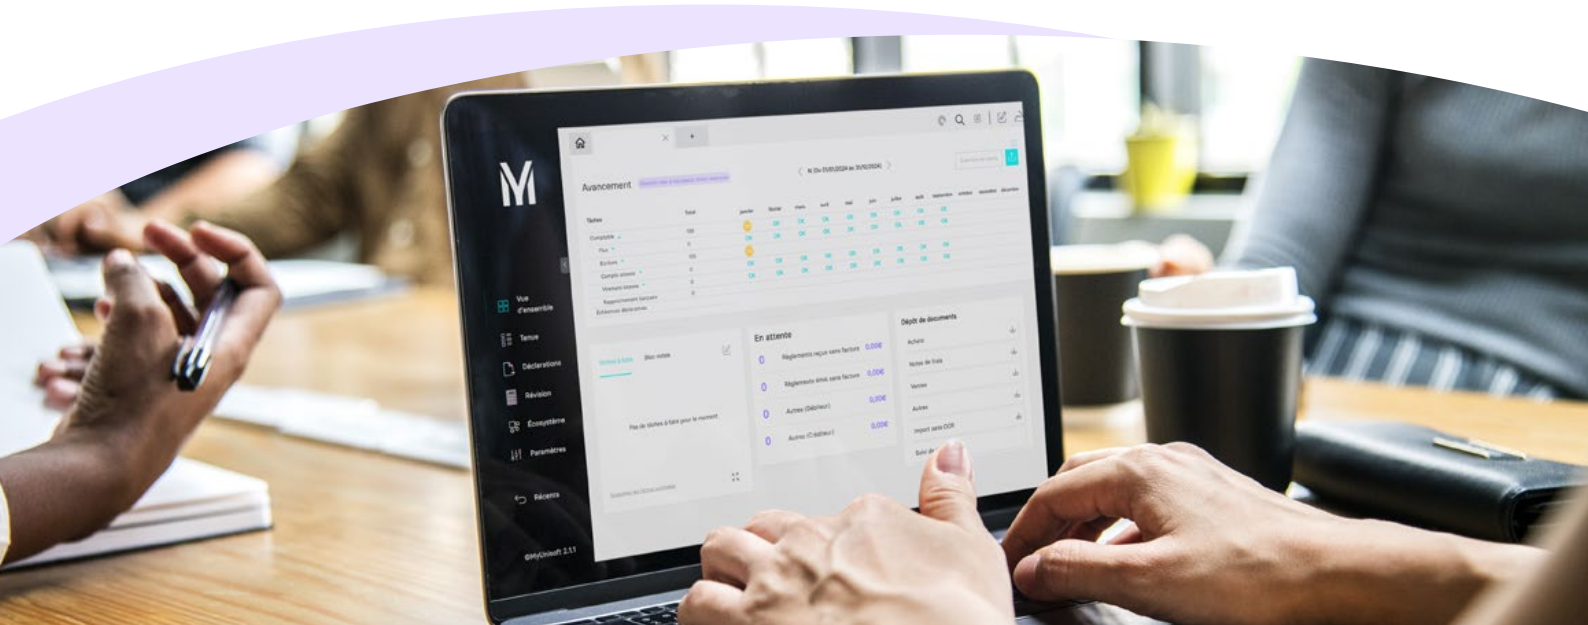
MY

Vue d'ensemble
Tenue
Déclarations
Révision
Écosystème
Paramètres
Récents
©MyUnisoft 2.1.1

Avancement

N (Du 01/01/2024 au 31/12/2024)

Tâches
Total
janvier
février
mars
avril
mai
juin
juillet
août
septembre
octobre
novembre
décembre

Comptable
Pièces
Écritures
Compte attente
Rapprochement bancaire

En attente
0 Règlements reçus sans facture 0,00€
0 Règlements émis sans facture 0,00€
0 Autres (Débiteur) 0,00€
0 Autres (Créditeur) 0,00€

Dépôt de documents
Achats
Notes de frais
Ventes
Autres
Import sans OCR

Tâches à faire
Bloc-notes
Pas de tâches à faire pour le moment